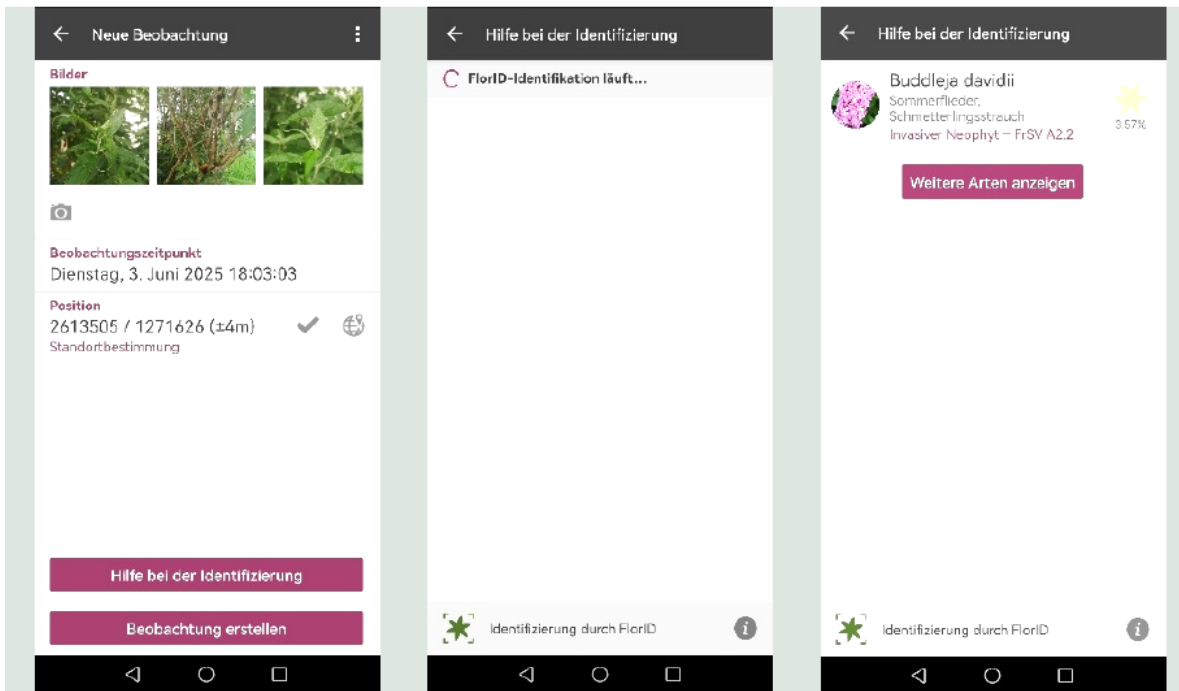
Neue Beobachtung

Bilder

Beobachtungszeitpunkt
Dienstag, 3. Juni 2025 18:03:03

Position
2613505 / 1271626 (±4m)
Standortbestimmung

Hilfe bei der Identifizierung

Beobachtung erstellen

Hilfe bei der Identifizierung

FlorID-Identifikation läuft...

Identifizierung durch FlorID

Hilfe bei der Identifizierung

Buddleja davidii
Sommerflieder, Schmetterlingsstrauch
Invasiver Neophyt – FrSV A2.2
3.57%

Weitere Arten anzeigen

Identifizierung durch FlorID